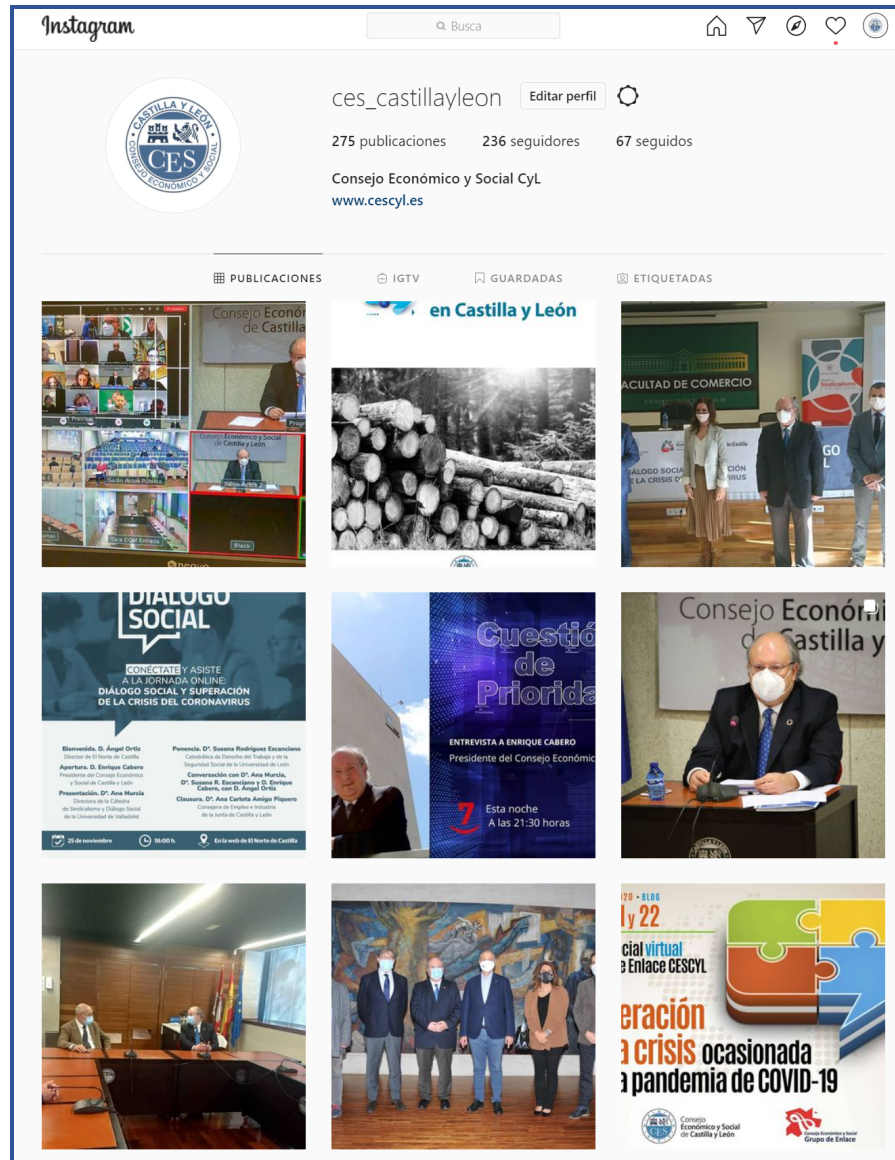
Instagram

Busca

ces_castillayleon Editar perfil

275 publicaciones 236 seguidores 67 seguidos

Consejo Económico y Social CyL
www.cescyl.es

CASTILLA Y LEÓN CES CONSEJO ECONÓMICO Y SOCIAL

PUBLICACIONES IGTV GUARDADAS ETIQUETADAS

Consejo Económico y Social de Castilla

Consejo Económico y Social de Castilla y León

Salón Actos Público

Sala COM Entrada

Black

en Castilla y León

FACULTAD DE COMERCIO

DIÁLOGO SOCIAL Y SUPERACIÓN DE LA CRISIS DEL CORONAVIRUS

DIÁLOGO SOCIAL

CONÉCTATE Y ASISTE A LA JORNADA ONLINE: DIÁLOGO SOCIAL Y SUPERACIÓN DE LA CRISIS DEL CORONAVIRUS

Bienvenida. D. Ángel Ortiz
Director de El Norte de Castilla

Apertura. D. Enrique Cabero
Presidente del Consejo Económico y Social de Castilla y León

Presentación. Dª. Ana Murcia
Directora de la Cátedra de Sindicalismo y Diálogo Social de la Universidad de Valladolid

Ponencia. Dª. Susana Rodríguez Escanciano
Catedrática de Derecho del Trabajo y de la Seguridad Social de la Universidad de León

Conversación con Dª. Ana Murcia, Dª. Susana R. Escanciano y D. Enrique Cabero, con D. Ángel Ortiz

Clausura. Dª. Ana Carlota Amigo Piquero
Consejera de Empleo e Industria de la Junta de Castilla y León

25 de noviembre 18:00 h. En la web de El Norte de Castilla

Cuestió de Priorida

ENTREVISTA A ENRIQUE CABERO
Presidente del Consejo Económi

Esta noche
A las 21:30 horas

Consejo Económ Castilla y

20 · BLOG
y 22
cial virtual
e Enlace CESCYL
eración
a crisis ocasionada
a pandemia de COVID-19

Consejo Económico y Social de Castilla y León

Consejo Económico y Social Grupo de Enlace